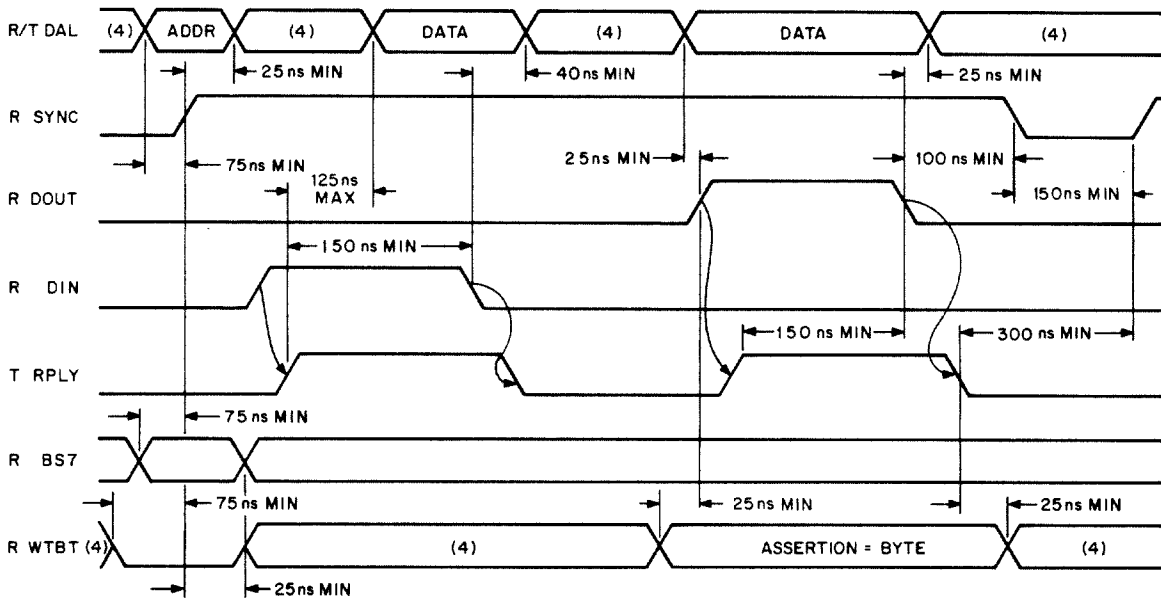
R/T DAL (4) ADDR (4) DATA (4) DATA (4)

25 ns MIN

40 ns MIN

25 ns MIN

R SYNC

75 ns MIN

125 ns MAX

25 ns MIN

100 ns MIN

R DOUT

150 ns MIN

150ns MIN

R DIN

150 ns MIN

300 ns MIN

T RPLY

75 ns MIN

R BS7

75 ns MIN

25 ns MIN

25 ns MIN

R WTBT (4) (4) ASSERTION = BYTE (4)

25 ns MIN